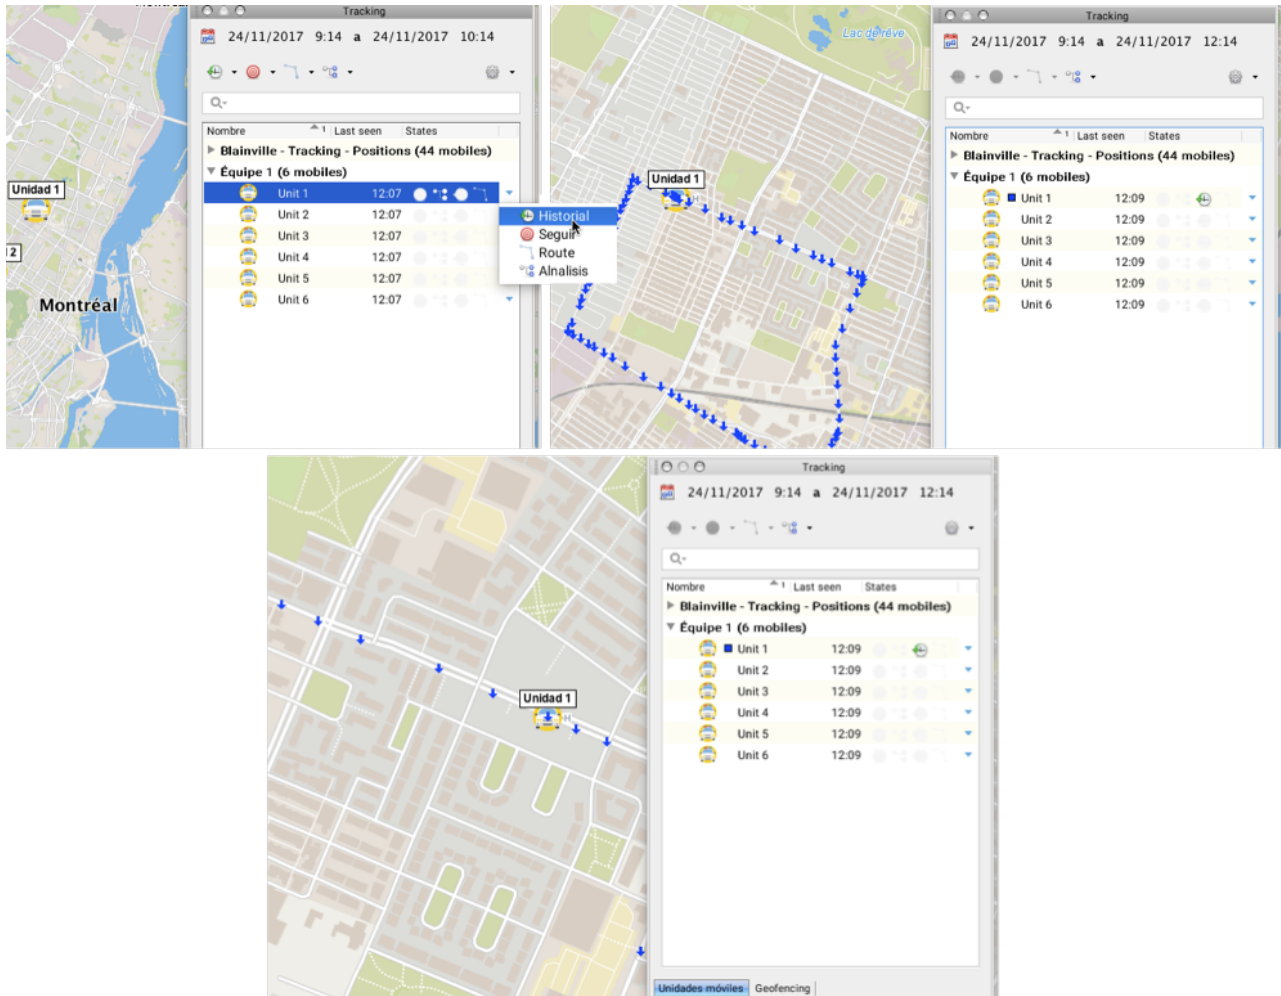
Unidad 1

2

Montréal

Tracking

24/11/2017 9:14 a 24/11/2017 10:14

Nombre Last seen States

Blainville - Tracking - Positions (44 mobiles)

Équipe 1 (6 mobiles)

| | | |
|---|---|---|
| Unit 1 | 12:07 | |
| Unit 2 | 12:07 | |
| Unit 3 | 12:07 | |
| Unit 4 | 12:07 | |
| Unit 5 | 12:07 | |
| Unit 6 | 12:07 | |

Historial
Seguir
Route
Alnalisis

Lac de rêve

Unidad 1

Tracking

24/11/2017 9:14 a 24/11/2017 12:14

Nombre Last seen States

Blainville - Tracking - Positions (44 mobiles)

Équipe 1 (6 mobiles)

| | | |
|---|---|---|
| Unit 1 | 12:09 | |
| Unit 2 | 12:09 | |
| Unit 3 | 12:09 | |
| Unit 4 | 12:09 | |
| Unit 5 | 12:09 | |
| Unit 6 | 12:09 | |

Unidad 1

Tracking

24/11/2017 9:14 a 24/11/2017 12:14

Nombre Last seen States

Blainville - Tracking - Positions (44 mobiles)

Équipe 1 (6 mobiles)

| | | |
|---|---|---|
| Unit 1 | 12:09 | |
| Unit 2 | 12:09 | |
| Unit 3 | 12:09 | |
| Unit 4 | 12:09 | |
| Unit 5 | 12:09 | |
| Unit 6 | 12:09 | |

Unidades móviles Geofencing